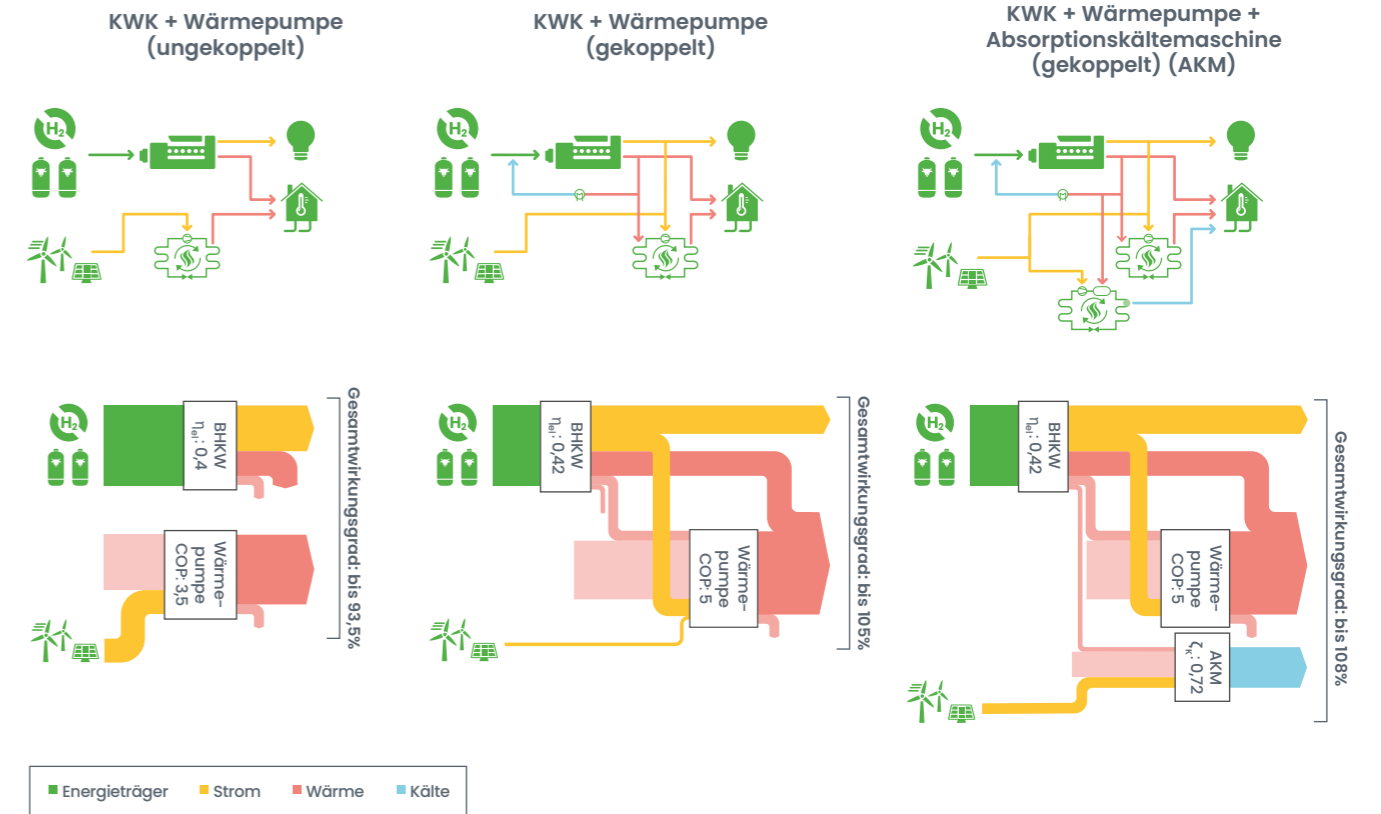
KWK + Wärmepumpe (ungekoppelt)

KWK + Wärmepumpe (gekoppelt)

KWK + Wärmepumpe + Absorptionskältemaschine (gekoppelt) (AKM)

$H_2$

$H_2$

$H_2$

$H_2$

BHKW $\eta_{el}$: 0,4

Wärmepumpe COP: 3,5

Gesamtwirkungsgrad: bis 93,5%

$H_2$

BHKW $\eta_{el}$: 0,42

Wärmepumpe COP: 5

Gesamtwirkungsgrad: bis 105%

$H_2$

BHKW $\eta_{el}$: 0,42

Wärmepumpe COP: 5

AKM $\zeta_K$: 0,72

Gesamtwirkungsgrad: bis 108%

Energieträger Strom Wärme Kälte